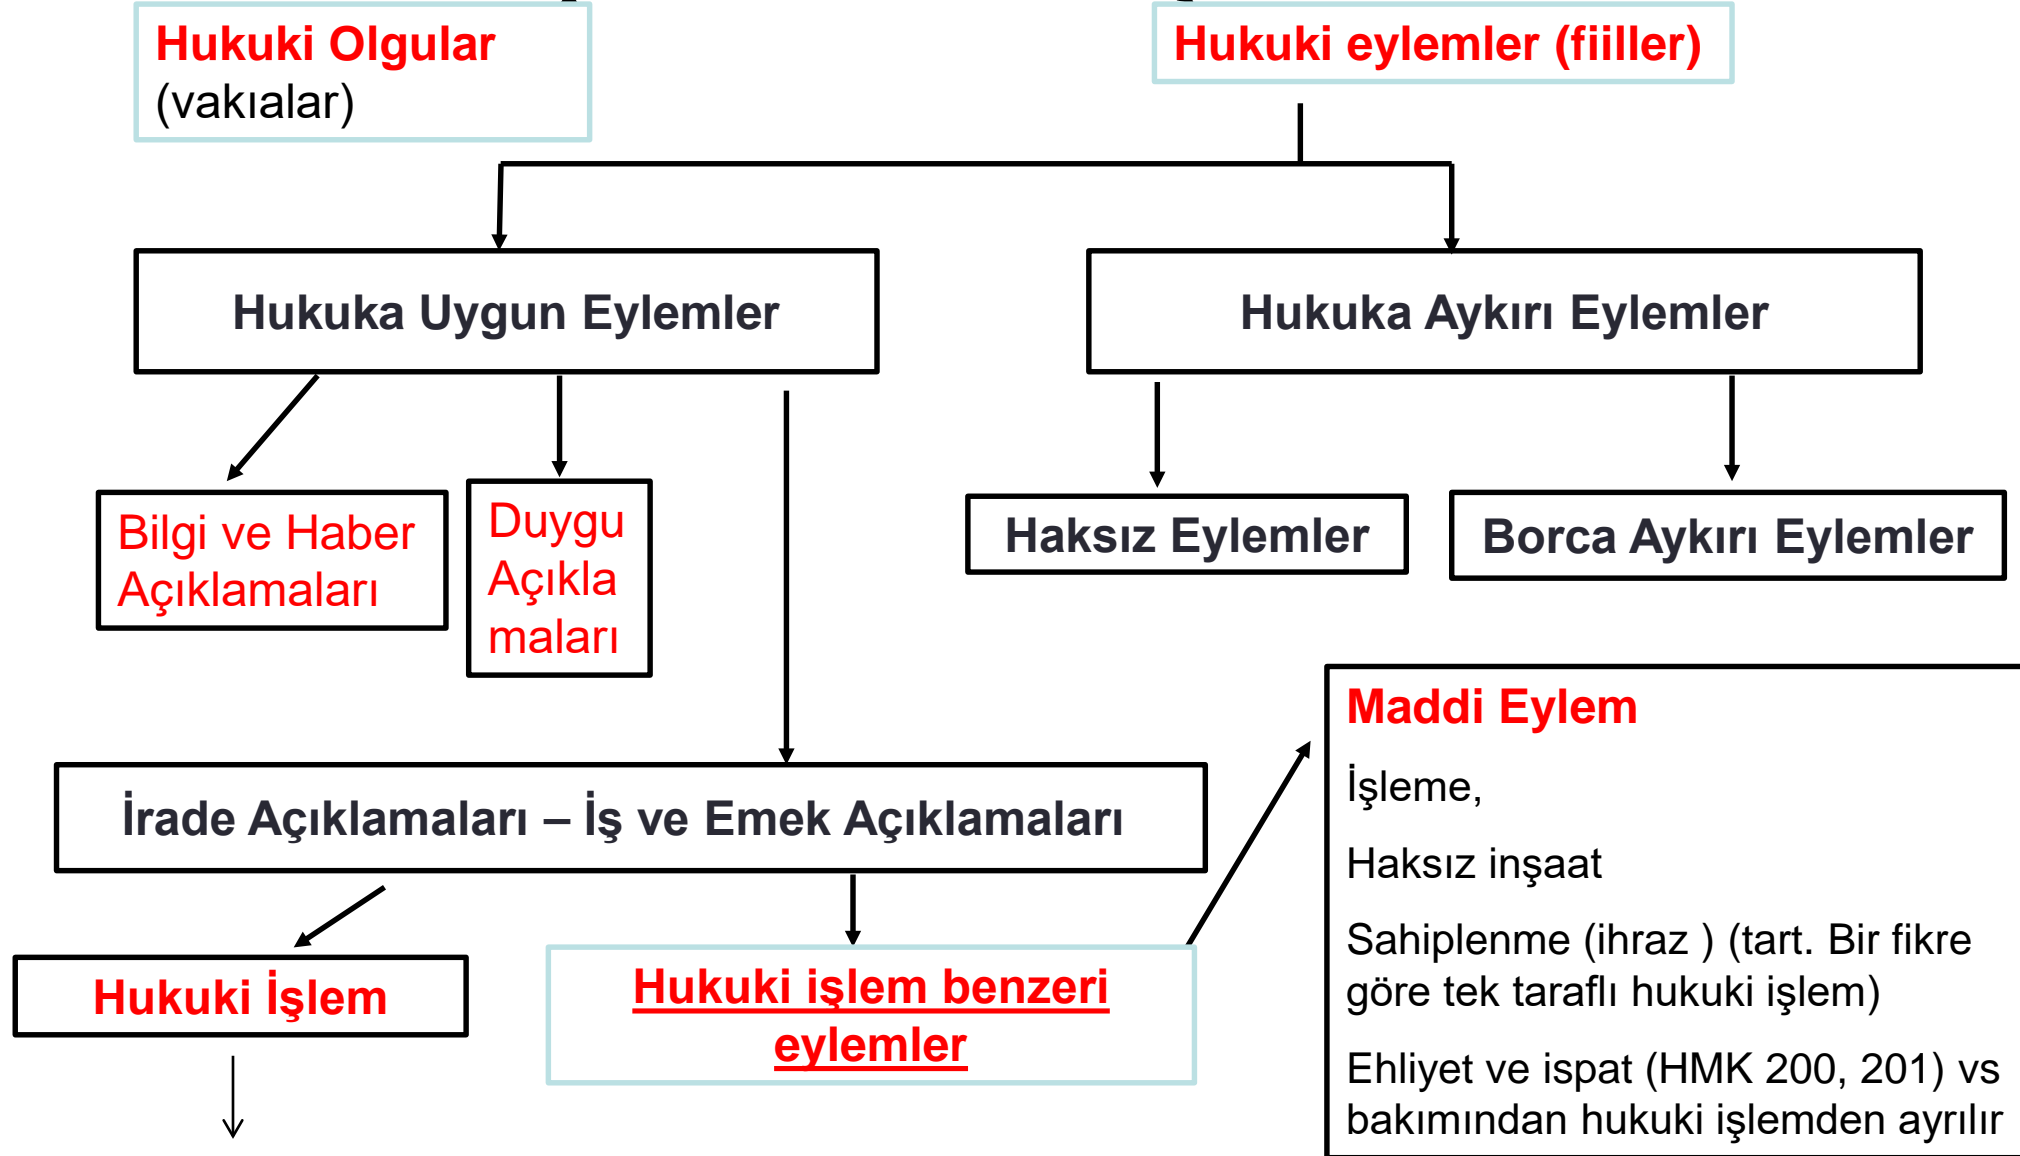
Hukuki Olgular
(vakıalar)

Hukuki eylemler (fiiller)

Hukuka Uygun Eylemler

Hukuka Aykırı Eylemler

Bilgi ve Haber Açıklamaları

Duygu Açıklamaları

Haksız Eylemler

Borca Aykırı Eylemler

Maddi Eylem

İşleme,

Haksız inşaat

Sahiplenme (ihraz ) (tart. Bir fikre göre tek taraflı hukuki işlem)

Ehliyet ve ispat (HMK 200, 201) vs bakımından hukuki işlemden ayrılır

İrade Açıklamaları – İş ve Emek Açıklamaları

Hukuki İşlem

Hukuki işlem benzeri eylemler